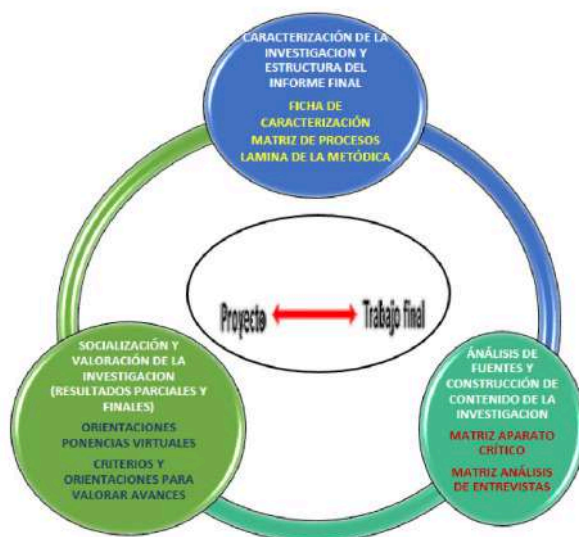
CARACTERIZACIÓN DE LA INVESTIGACION Y ESTRUCTURA DEL INFORME FINAL

FICHA DE CARACTERIZACIÓN
MATRIZ DE PROCESOS
LAMINA DE LA METÓDICA

Proyecto

Trabajo final

SOCIALIZACIÓN Y VALORACIÓN DE LA INVESTIGACION (RESULTADOS PARCIALES Y FINALES)

ORIENTACIONES PONENCIAS VIRTUALES

CRITERIOS Y ORIENTACIONES PARA VALORAR AVANCES

ÁNALISIS DE FUENTES Y CONSTRUCCIÓN DE CONTENIDO DE LA INVESTIGACION

MATRIZ APARATO CRÍTICO

MATRIZ ANÁLISIS DE ENTREVISTAS